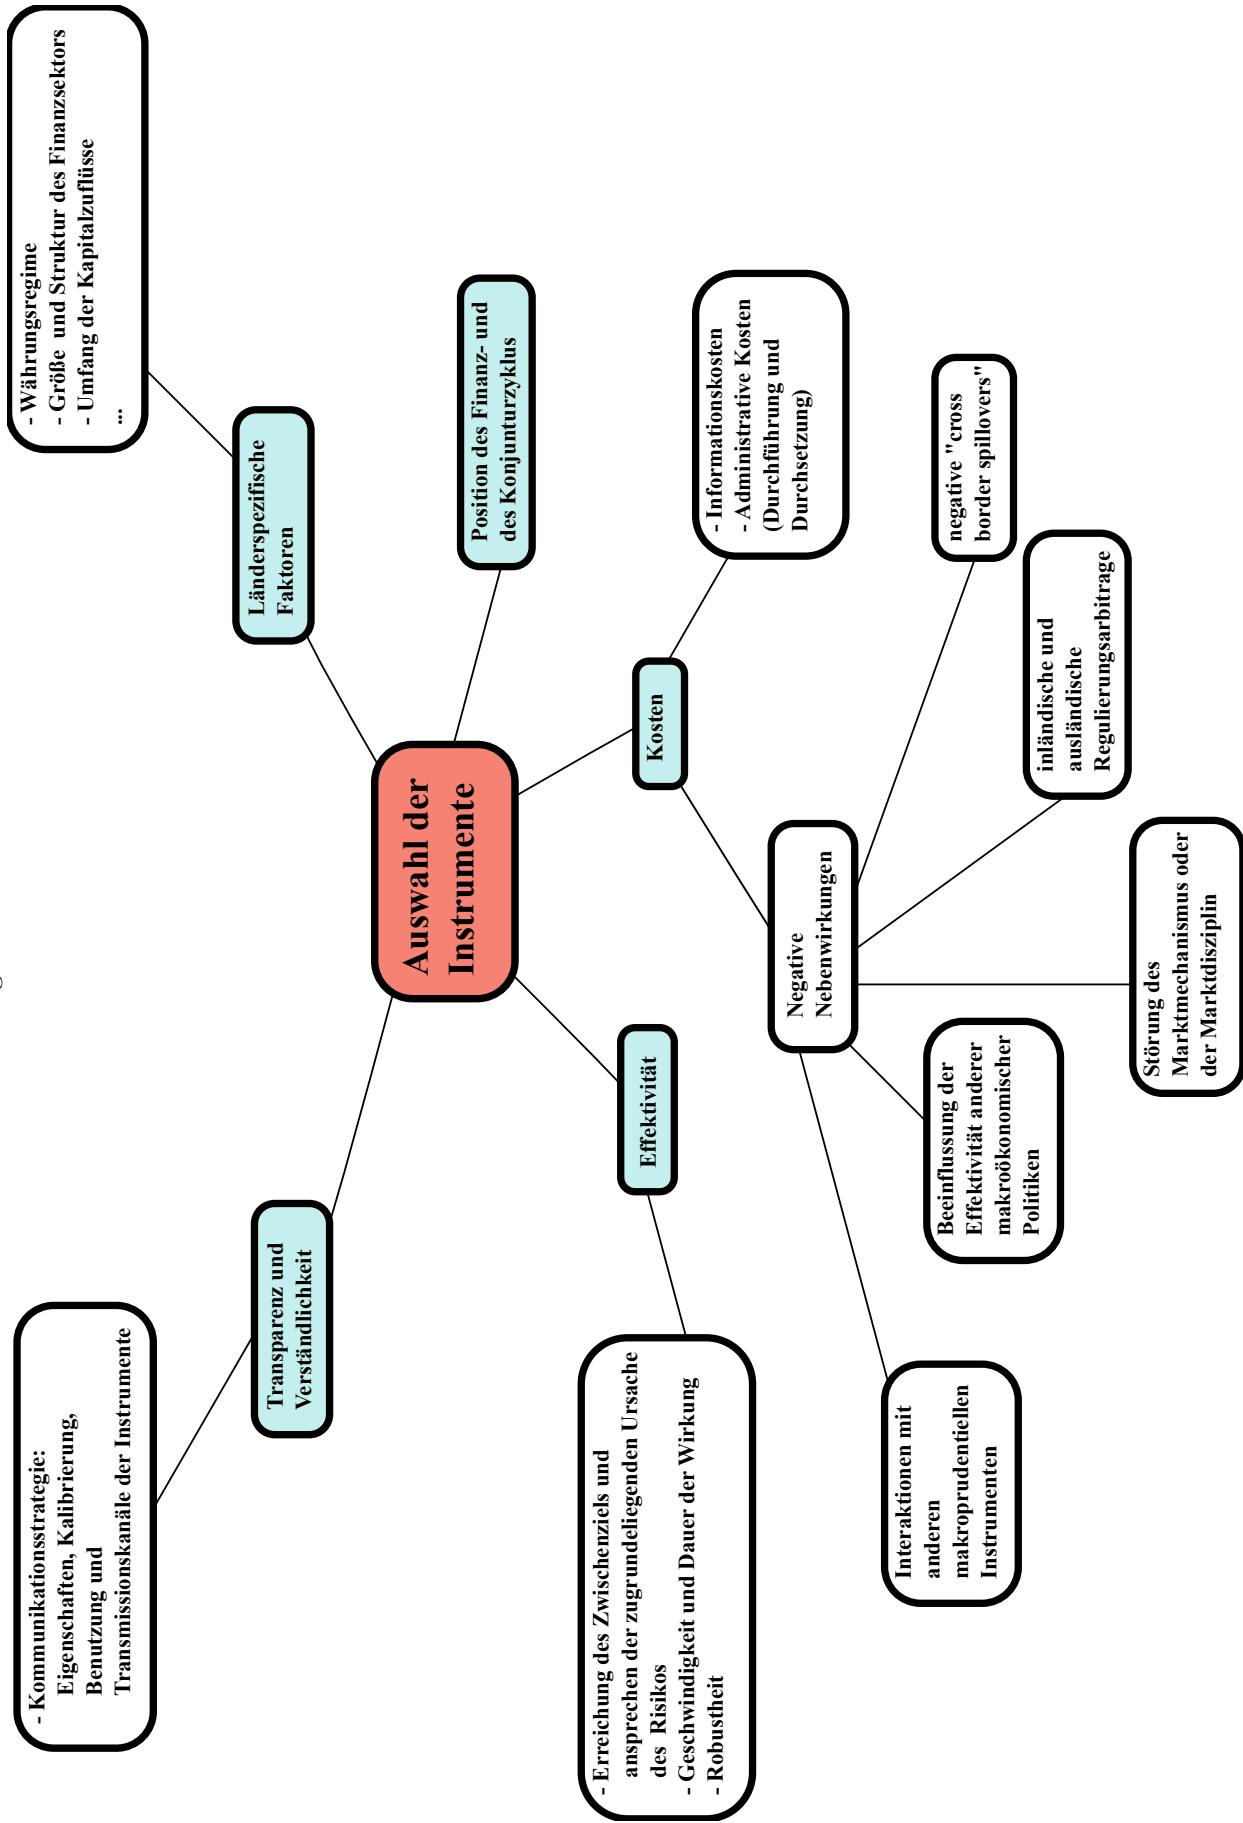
Auswahl der Instrumente

Länderspezifische Faktoren

- Währungsregime
- Größe und Struktur des Finanzsektors
- Umfang der Kapitalzuflüsse
...

Position des Finanz- und des Konjunturzyklus

Kosten

- Informationskosten
- Administrative Kosten (Durchführung und Durchsetzung)

Negative Nebenwirkungen

negative "cross border spillovers"

inländische und ausländische Regulierungsarbitrage

Störung des Marktmechanismus oder der Marktdisziplin

Beeinflussung der Effektivität anderer makroökonomischer Politiken

Interaktionen mit anderen makroprudentiellen Instrumenten

Effektivität

- Erreichung des Zwischenziels und ansprechen der zugrundeliegenden Ursache des Risikos
- Geschwindigkeit und Dauer der Wirkung
- Robustheit

Transparenz und Verständlichkeit

- Kommunikationsstrategie: Eigenschaften, Kalibrierung, Benutzung und Transmissionskanäle der Instrumente